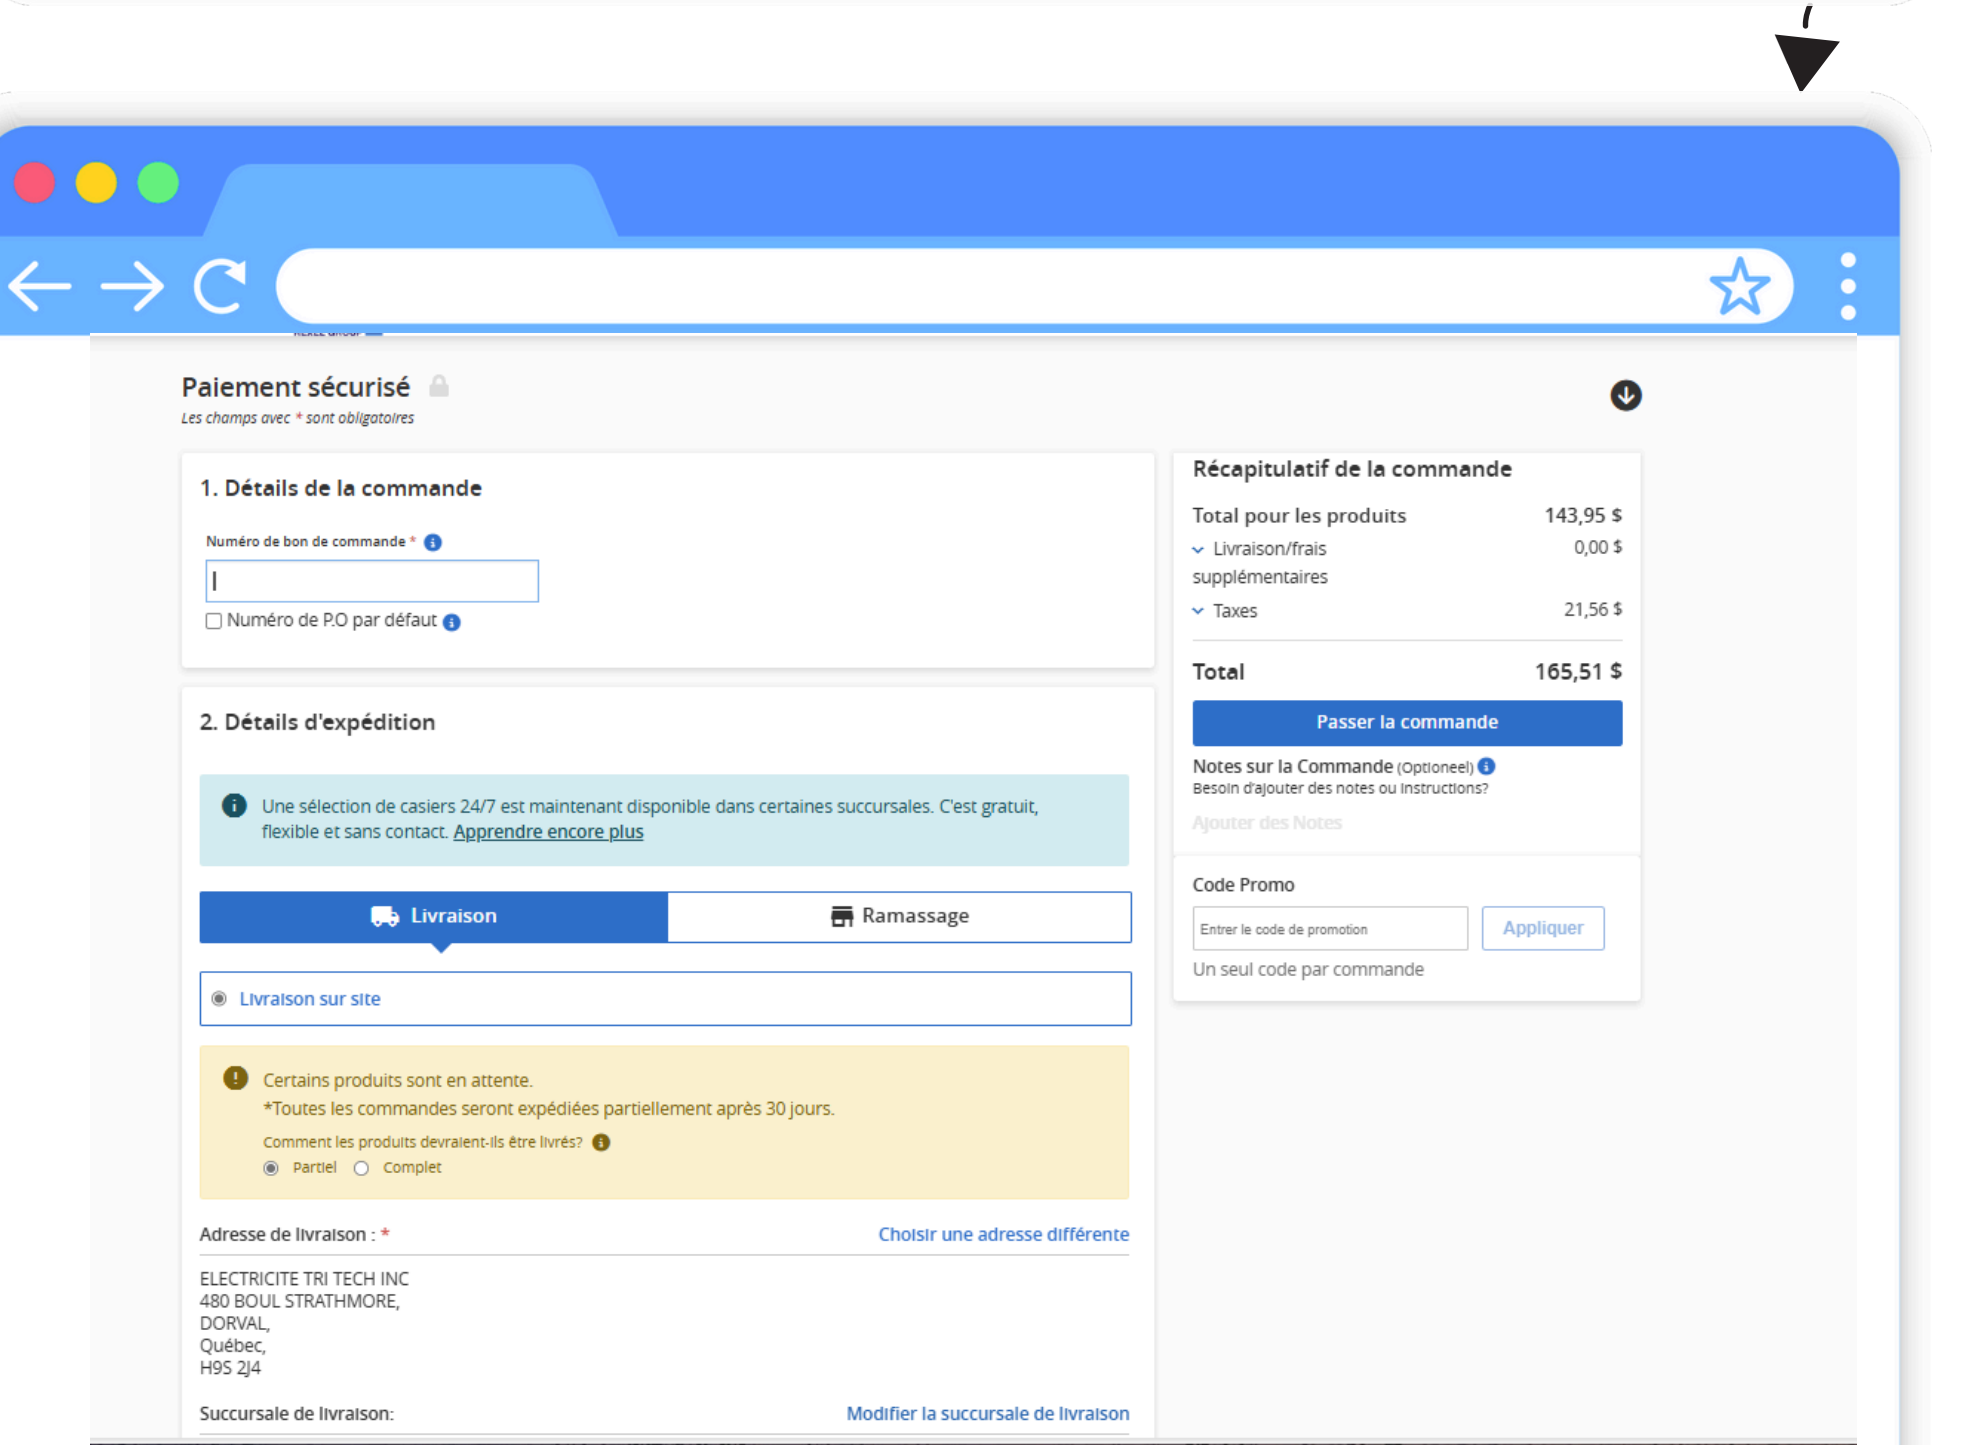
Paiement sécurisé

Les champs avec * sont obligatoires

1. Détails de la commande

Numéro de bon de commande *

Numéro de P.O par défaut

2. Détails d'expédition

Une sélection de casiers 24/7 est maintenant disponible dans certaines succursales. C'est gratuit, flexible et sans contact. Apprendre encore plus

Livraison

Ramassage

Livraison sur site

Certains produits sont en attente.
*Toutes les commandes seront expédiées partiellement après 30 jours.

Comment les produits devraient-ils être livrés?

Partiel Complet

Adresse de livraison : *

Choisir une adresse différente

ELECTRICITE TRI TECH INC
480 BOUL STRATHMORE,
DORVAL,
Québec,
H9S 2J4

Succursale de livraison:

Modifier la succursale de livraison

Récapitulatif de la commande

| | |
|---|---|
| Total pour les produits | 143,95 $ |
| Livraison/frais supplémentaires | 0,00 $ |
| Taxes | 21,56 $ |
| Total | 165,51 $ |

Passer la commande

Notes sur la Commande (Optioneel)

Besoin d'ajouter des notes ou instructions?

Ajouter des Notes

Code Promo

Entrer le code de promotion

Appliquer

Un seul code par commande